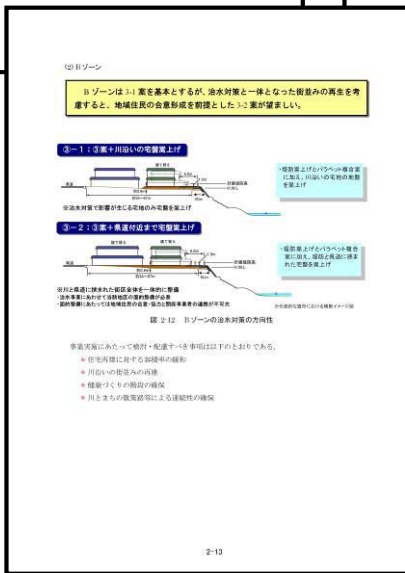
(2) Bゾーン

Bゾーンは3-1案を基本とするが、治水対策と一体となった街並みの再生を考慮すると、地域住民の合意形成を前提とした3-2案が望ましい。

③－１：③案＋川沿いの宅盤嵩上げ

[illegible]

・堤防嵩上げとパラペット複合案に加え、川沿いの宅地の地盤を嵩上げ

※治水対策で影響が生じる宅地のみ宅盤を嵩上げ

③－２：③案＋県道付近まで宅盤嵩上げ

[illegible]

・堤防嵩上げとパラペット複合案に加え、堤防と県道に挟まれた宅盤を嵩上げ

※川と県道に挟まれた街区全体を一体的に整備
・治水事業にあわせて当該地区の面的整備が必要
・面的整備にあたっては地域住民の合意・協力と関係事業者の連携が不可欠

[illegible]

図 2-12　Bゾーンの治水対策の方向性

事業実施にあたって検討・配慮すべき事項は以下のとおりである。

● 住宅再建に対する心理的不安の緩和
● 川沿いの街並みの再建
● 健康づくりの散歩の確保
● 川とまちの散策路等による連続性の確保

2-13